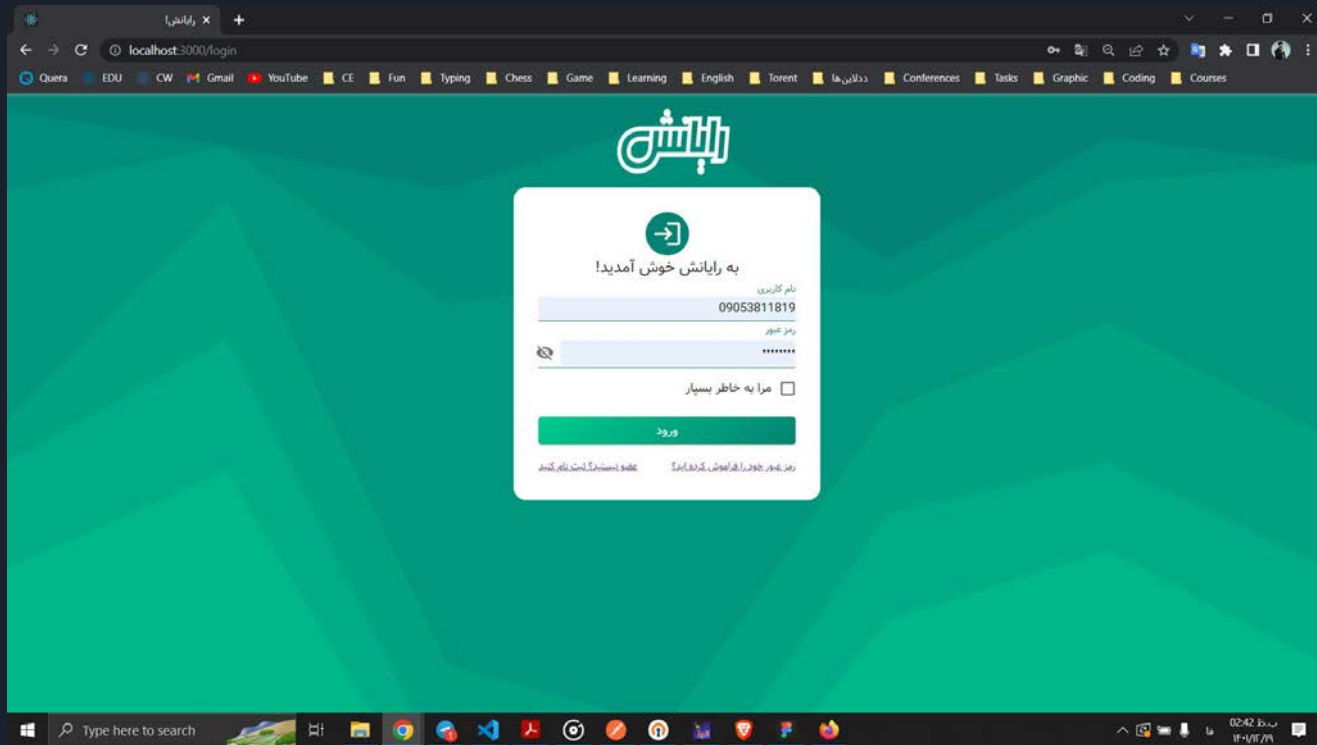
رایانش! ×
localhost:3000/login
Quera EDU CW Gmail YouTube CE Fun Typing Chess Game Learning English Torent ددلاین‌ها Conferences Tasks Graphic Coding Courses

رایانش

به رایانش خوش آمدید!

نام کاربری
09053811819
رمز عبور
••••••••
مرا به خاطر بسپار
ورود
رمز عبور خود را فراموش کرده‌اید؟
عضو نیستید؟ ثبت نام کنید

Type here to search
02:42 ب.ظ
۱۴۰۱/۱۲/۱۹